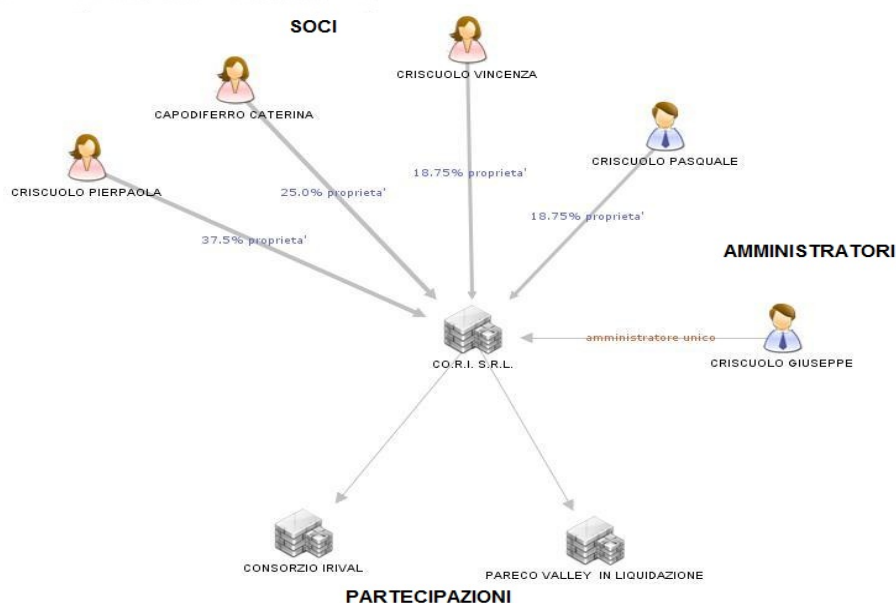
SOCI

CRISCUOLO VINCENZA

CAPODIFERRO CATERINA

CRISCUOLO PASQUALE

CRISCUOLO PIERPAOLA

25.0% proprieta'

18.75% proprieta'

18.75% proprieta'

37.5% proprieta'

AMMINISTRATORI

amministratore unico

CO.R.I. S.R.L.

CRISCUOLO GIUSEPPE

CONSORZIO IRIVAL

PARECO VALLEY IN LIQUIDAZIONE

PARTECIPAZIONI